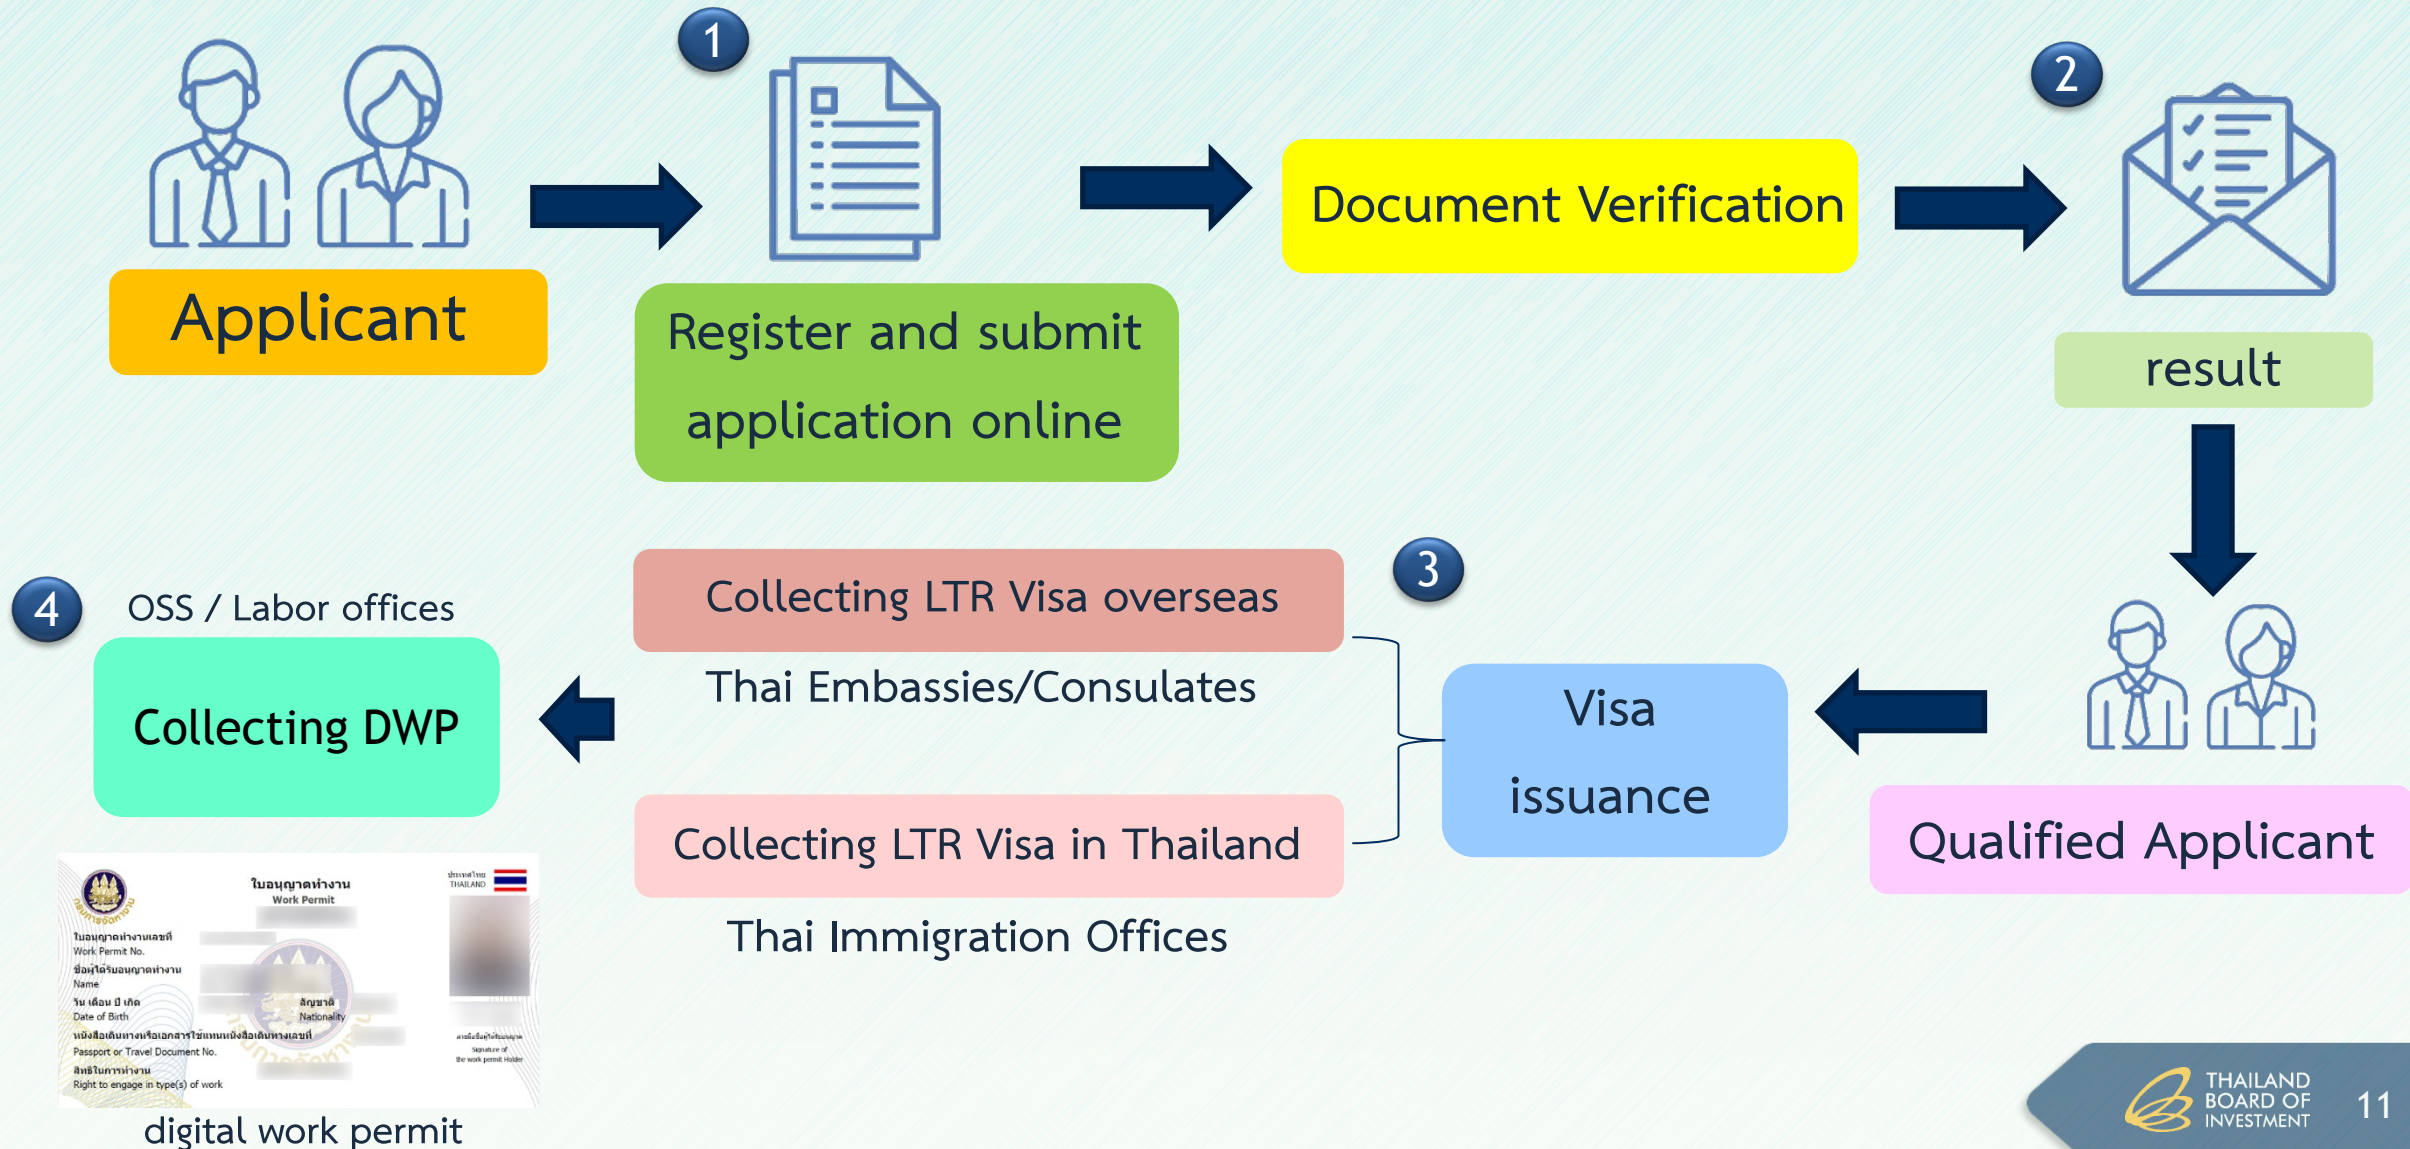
Applicant

1

Register and submit application online

Document Verification

2

result

Qualified Applicant

Visa issuance

3

Collecting LTR Visa overseas

Thai Embassies/Consulates

Collecting LTR Visa in Thailand

Thai Immigration Offices

4

OSS / Labor offices

Collecting DWP

กรมการจัดหางาน

ใบอนุญาตทำงาน
Work Permit

ประเทศไทย
THAILAND

ใบอนุญาตทำงานเลขที่
Work Permit No.

ชื่อผู้ได้รับอนุญาตทำงาน
Name

วัน เดือน ปี เกิด
Date of Birth

สัญชาติ
Nationality

หนังสือเดินทางหรือเอกสารใช้แทนหนังสือเดินทางเลขที่
Passport or Travel Document No.

สิทธิในการทำงาน
Right to engage in type(s) of work

ลายมือชื่อผู้ได้รับอนุญาต
Signature of the work permit Holder

digital work permit

THAILAND BOARD OF INVESTMENT

11